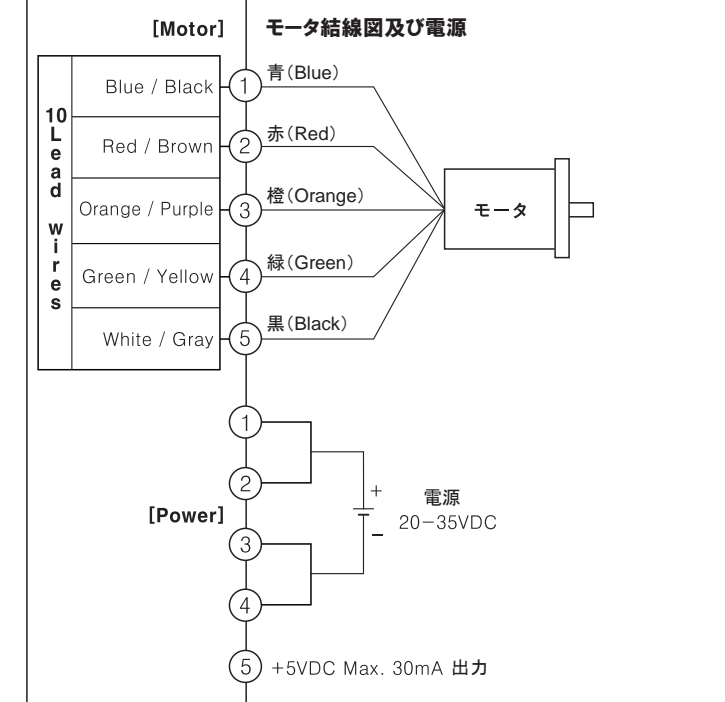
[Motor]

モータ結線図及び電源

10 Lead wires

Blue / Black
Red / Brown
Orange / Purple
Green / Yellow
White / Gray

1 青(Blue)
2 赤(Red)
3 橙(Orange)
4 緑(Green)
5 黒(Black)

モータ

1
2
3
4
5

[Power]

+
−
電源
20−35VDC

+5VDC Max. 30mA 出力